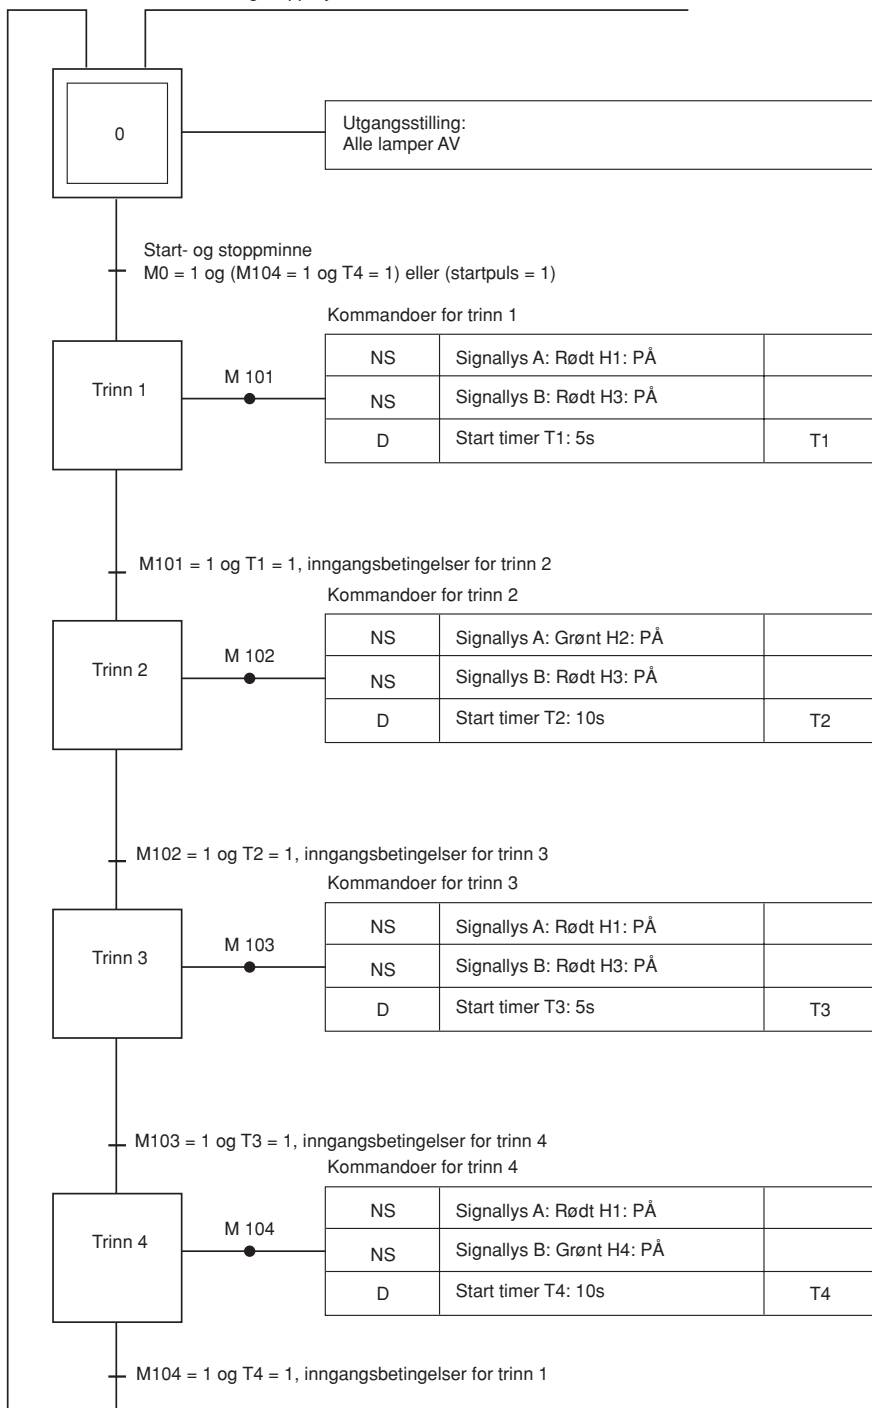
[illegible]

0

Utgangsstilling:
Alle lamper AV

Start- og stoppminne
M0 = 1 og (M104 = 1 og T4 = 1) eller (startpuls = 1)

Kommandoer for trinn 1

Trinn 1

M 101

| NS | Signallys A: Rødt H1: PÅ | |
|---|---|---|
| NS | Signallys B: Rødt H3: PÅ | |
| D | Start timer T1: 5s | T1 |

M101 = 1 og T1 = 1, inngangsbetingelser for trinn 2

Kommandoer for trinn 2

Trinn 2

M 102

| NS | Signallys A: Grønt H2: PÅ | |
|---|---|---|
| NS | Signallys B: Rødt H3: PÅ | |
| D | Start timer T2: 10s | T2 |

M102 = 1 og T2 = 1, inngangsbetingelser for trinn 3

Kommandoer for trinn 3

Trinn 3

M 103

| NS | Signallys A: Rødt H1: PÅ | |
|---|---|---|
| NS | Signallys B: Rødt H3: PÅ | |
| D | Start timer T3: 5s | T3 |

M103 = 1 og T3 = 1, inngangsbetingelser for trinn 4

Kommandoer for trinn 4

Trinn 4

M 104

| NS | Signallys A: Rødt H1: PÅ | |
|---|---|---|
| NS | Signallys B: Grønt H4: PÅ | |
| D | Start timer T4: 10s | T4 |

M104 = 1 og T4 = 1, inngangsbetingelser for trinn 1